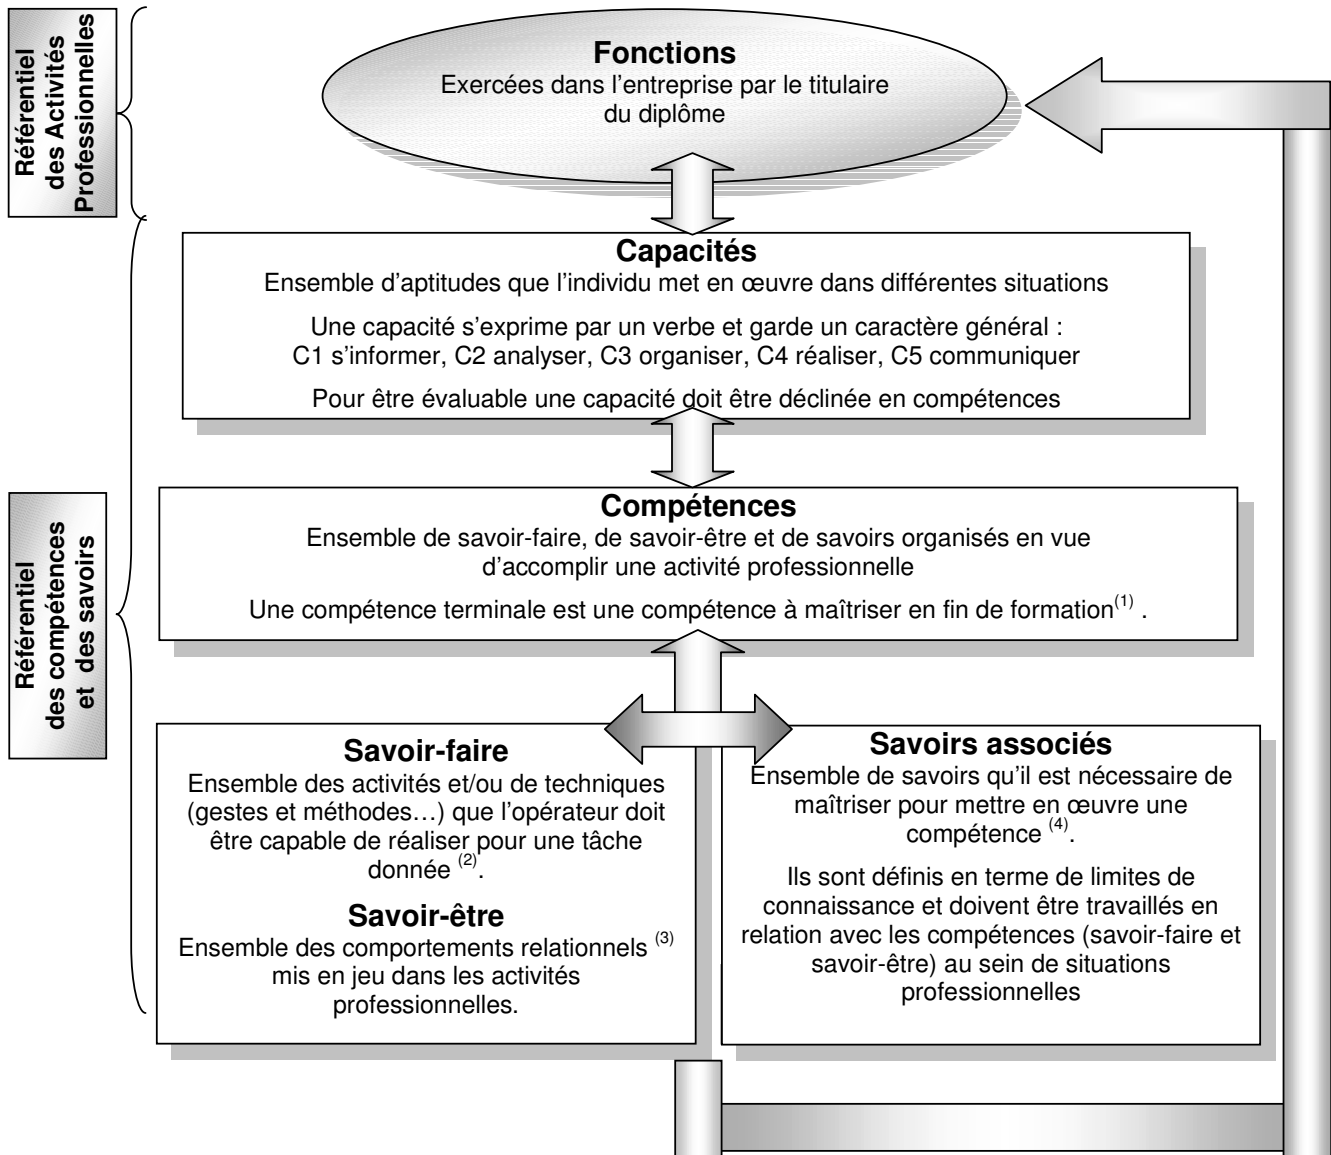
Référentiel des Activités Professionnelles

Fonctions
Exercées dans l'entreprise par le titulaire du diplôme

Capacités
Ensemble d'aptitudes que l'individu met en œuvre dans différentes situations

Une capacité s'exprime par un verbe et garde un caractère général : C1 s'informer, C2 analyser, C3 organiser, C4 réaliser, C5 communiquer

Pour être évaluable une capacité doit être déclinée en compétences

Référentiel des compétences et des savoirs

Compétences
Ensemble de savoir-faire, de savoir-être et de savoirs organisés en vue d'accomplir une activité professionnelle

Une compétence terminale est une compétence à maîtriser en fin de formation$^{(1)}$ .

Savoir-faire
Ensemble des activités et/ou de techniques (gestes et méthodes…) que l'opérateur doit être capable de réaliser pour une tâche donnée $^{(2)}$.

Savoir-être
Ensemble des comportements relationnels $^{(3)}$ mis en jeu dans les activités professionnelles.

Savoirs associés
Ensemble de savoirs qu'il est nécessaire de maîtriser pour mettre en œuvre une compétence $^{(4)}$.

Ils sont définis en terme de limites de connaissance et doivent être travaillés en relation avec les compétences (savoir-faire et savoir-être) au sein de situations professionnelles